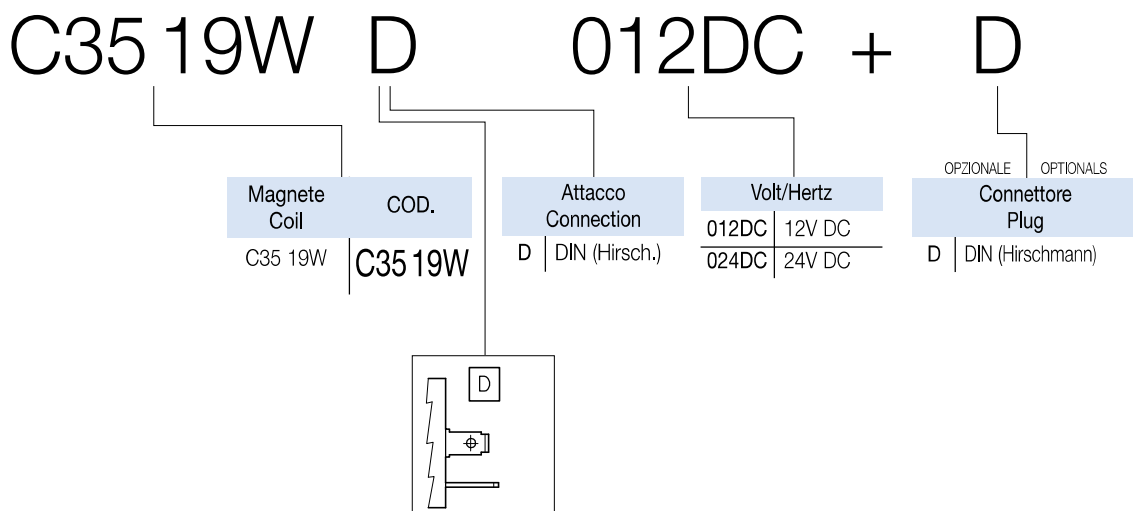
C35 19W D 012DC + D

| Magnete Coil | COD. |
|---|---|
| C35 19W | C35 19W |

| Attacco Connection | |
|---|---|
| D | DIN (Hirsch.) |

| Volt/Hertz | |
|---|---|
| 012DC | 12V DC |
| 024DC | 24V DC |

OPZIONALE OPTIONALS

| Connettore Plug | |
|---|---|
| D | DIN (Hirschmann) |

D